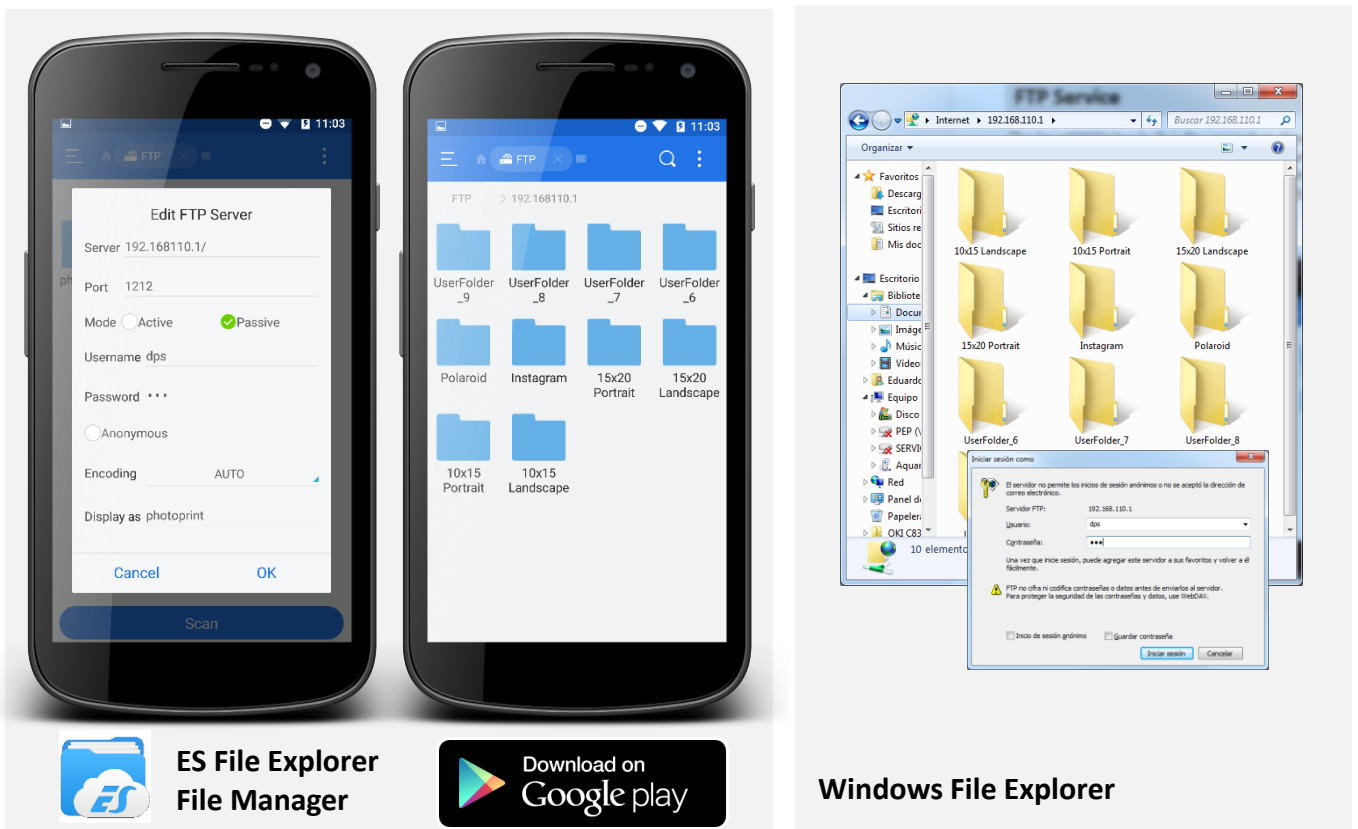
11:03

FTP

Edit FTP Server

Server 192.168110.1/

Port 1212

Mode Active Passive

Username dps

Password •••

Anonymous

Encoding AUTO

Display as photoprint

Cancel OK

Scan

11:03

FTP

FTP > 192.168110.1

UserFolder_9 UserFolder_8 UserFolder_7 UserFolder_6

Polaroid Instagram 15x20 Portrait 15x20 Landscape

10x15 Portrait 10x15 Landscape

FTP Service

Internet ▸ 192.168.110.1 ▸

Buscar 192.168.110.1

Organizar ▾

Favoritos
Descarg
Escritori
Sitios re
Mis doc

Escritorio
Bibliote
Docu
Imáge
Músic
Vídeo
Eduardo
Equipo
Disco
PEP (V
SERVI
Aquar
Red
Panel de
Papelera
OKI C83

10x15 Landscape 10x15 Portrait 15x20 Landscape

15x20 Portrait Instagram Polaroid

UserFolder_6 UserFolder_7 UserFolder_8

10 elemento

Iniciar sesión como

El servidor no permite los inicios de sesión anónimos o no se aceptó la dirección de correo electrónico.

Servidor FTP: 192.168.110.1

Usuario: dps

Contraseña: •••

Una vez que inicie sesión, puede agregar este servidor a sus favoritos y volver a él fácilmente.

FTP no cifra ni codifica contraseñas o datos antes de enviarlos al servidor. Para proteger la seguridad de las contraseñas y datos, use WebDAV.

Inicio de sesión anónimo Guardar contraseña

Iniciar sesión Cancelar

ES File Explorer
File Manager

Download on
Google play

Windows File Explorer